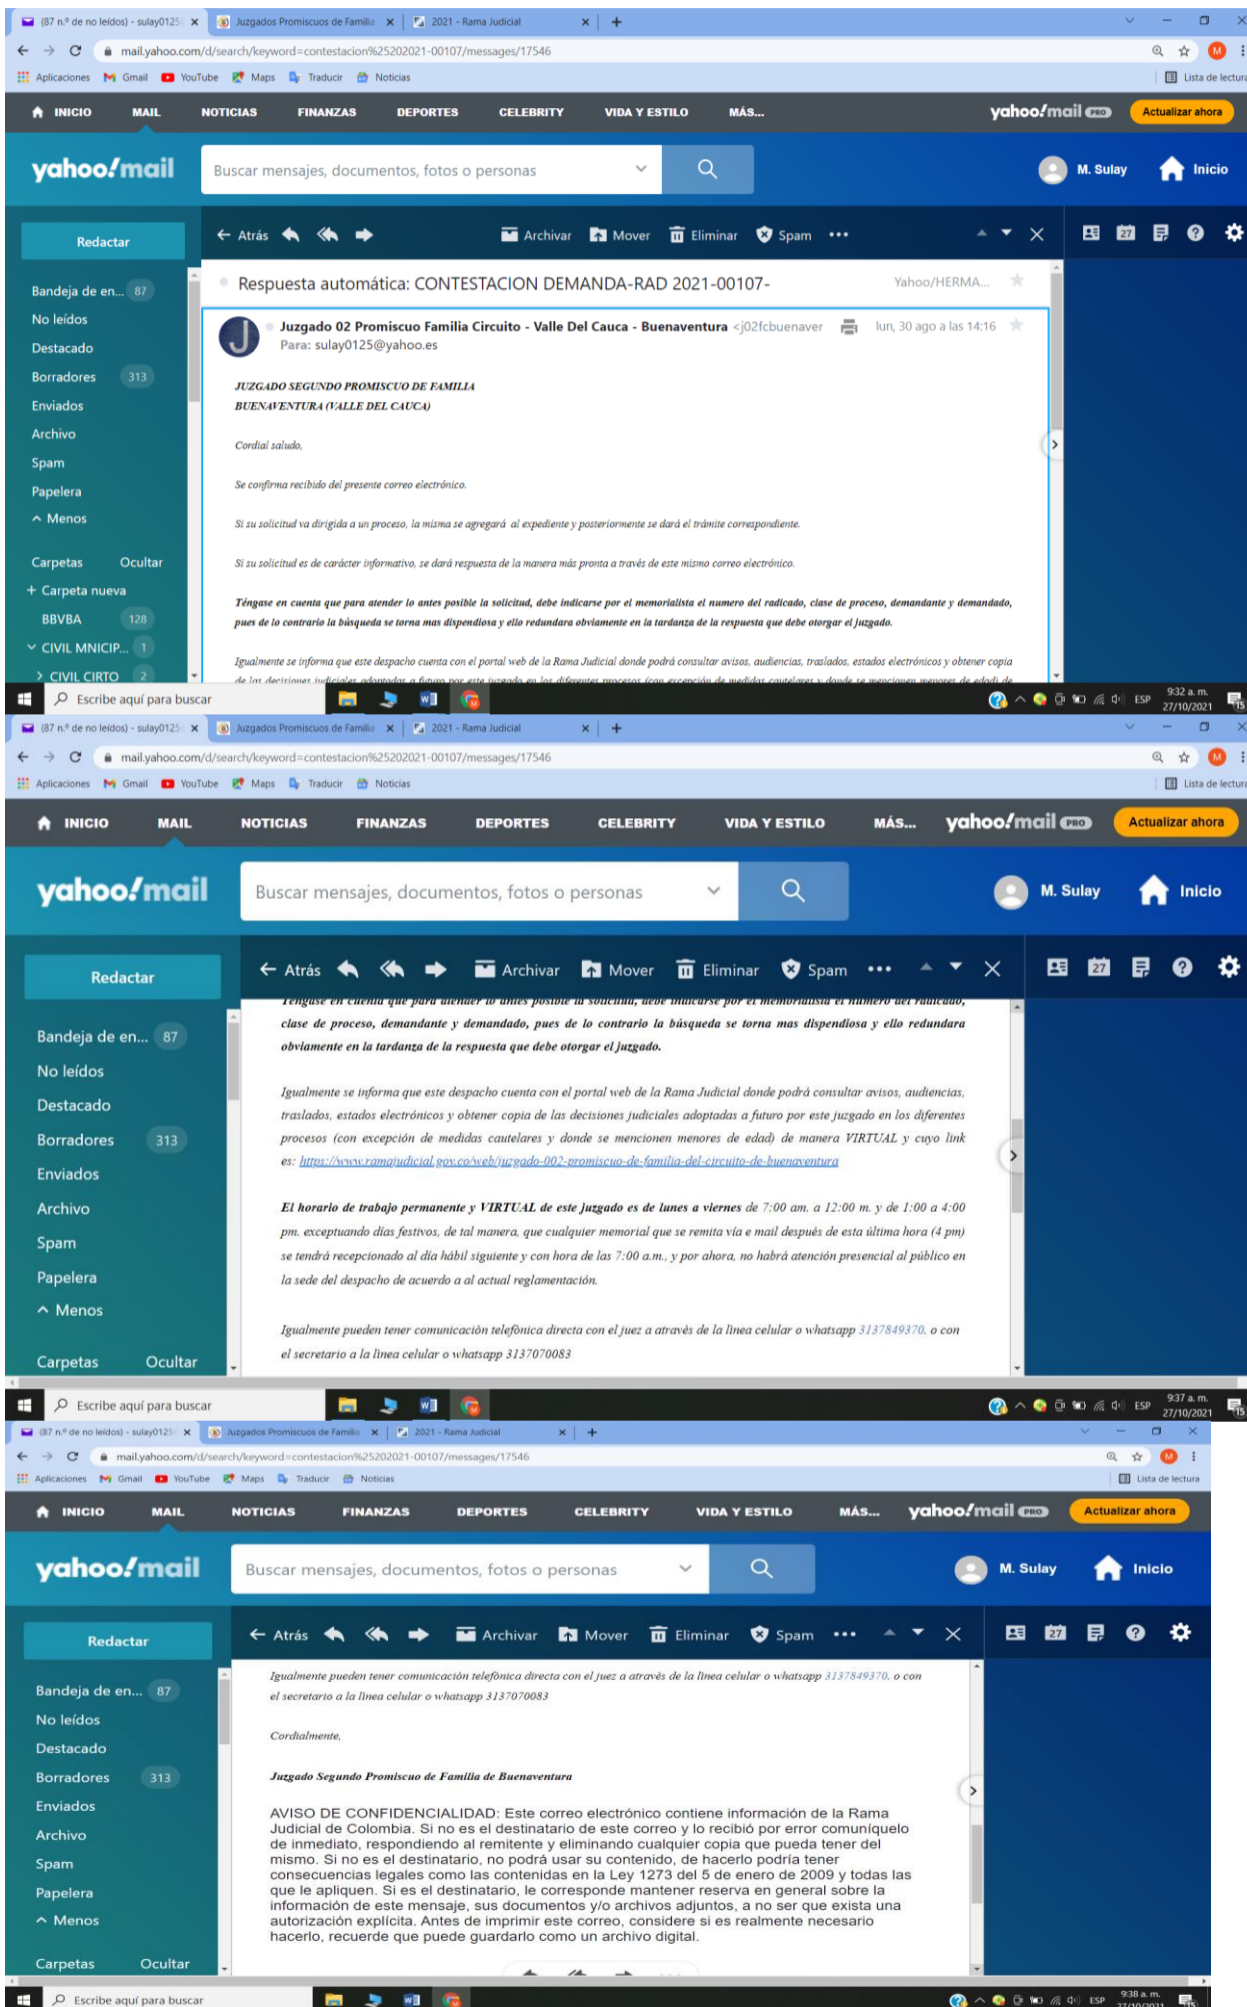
(87 n.º de no leídos) - sulay0125 ×
Juzgados Promiscuos de Familia ×
2021 - Rama Judicial ×
+
mail.yahoo.com/d/search/keyword=contestacion%25202021-00107/messages/17546
Aplicaciones Gmail YouTube Maps Traducir Noticias
Lista de lectura
INICIO MAIL NOTICIAS FINANZAS DEPORTES CELEBRITY VIDA Y ESTILO MÁS...
yahoo!mail PRO
Actualizar ahora
yahoo!mail
Buscar mensajes, documentos, fotos o personas
M. Sulay Inicio
Redactar
Atrás Archivar Mover Eliminar Spam •••
Bandeja de en... 87
No leídos
Destacado
Borradores 313
Enviados
Archivo
Spam
Papelera
Menos
Carpetas Ocultar
+ Carpeta nueva
BBVBA 128
CIVIL MNICIP... 1
CIVIL CIRTO 2
Respuesta automática: CONTESTACION DEMANDA-RAD 2021-00107-
Yahoo/HERMA...
Juzgado 02 Promiscuo Familia Circuito - Valle Del Cauca - Buenaventura <j02fcbuenaver
lun, 30 ago a las 14:16
Para: sulay0125@yahoo.es

JUZGADO SEGUNDO PROMISCUO DE FAMILIA
BUENAVENTURA (VALLE DEL CAUCA)

Cordial saludo,

Se confirma recibido del presente correo electrónico.

Si su solicitud va dirigida a un proceso, la misma se agregará al expediente y posteriormente se dará el trámite correspondiente.

Si su solicitud es de carácter informativo, se dará respuesta de la manera más pronta a través de este mismo correo electrónico.

Téngase en cuenta que para atender lo antes posible la solicitud, debe indicarse por el memorialista el numero del radicado, clase de proceso, demandante y demandado, pues de lo contrario la búsqueda se torna mas dispendiosa y ello redundara obviamente en la tardanza de la respuesta que debe otorgar el juzgado.

Igualmente se informa que este despacho cuenta con el portal web de la Rama Judicial donde podrá consultar avisos, audiencias, traslados, estados electrónicos y obtener copia de las decisiones judiciales adoptadas a futuro por este juzgado en los diferentes procesos (con excepción de medidas cautelares y donde se mencionen menores de edad) de manera VIRTUAL y cuyo link es: https://www.ramajudicial.gov.co/web/juzgado-002-promiscuo-de-familia-del-circuito-de-buenaventura

El horario de trabajo permanente y VIRTUAL de este juzgado es de lunes a viernes de 7:00 am. a 12:00 m. y de 1:00 a 4:00 pm. exceptuando días festivos, de tal manera, que cualquier memorial que se remita vía e mail después de esta última hora (4 pm) se tendrá recepcionado al día hábil siguiente y con hora de las 7:00 a.m., y por ahora, no habrá atención presencial al público en la sede del despacho de acuerdo a al actual reglamentación.

Igualmente pueden tener comunicación telefónica directa con el juez a através de la línea celular o whatsapp 3137849370. o con el secretario a la línea celular o whatsapp 3137070083

Cordialmente,

Juzgado Segundo Promiscuo de Familia de Buenaventura

AVISO DE CONFIDENCIALIDAD: Este correo electrónico contiene información de la Rama Judicial de Colombia. Si no es el destinatario de este correo y lo recibió por error comuníquelo de inmediato, respondiendo al remitente y eliminando cualquier copia que pueda tener del mismo. Si no es el destinatario, no podrá usar su contenido, de hacerlo podría tener consecuencias legales como las contenidas en la Ley 1273 del 5 de enero de 2009 y todas las que le apliquen. Si es el destinatario, le corresponde mantener reserva en general sobre la información de este mensaje, sus documentos y/o archivos adjuntos, a no ser que exista una autorización explícita. Antes de imprimir este correo, considere si es realmente necesario hacerlo, recuerde que puede guardarlo como un archivo digital.

Escribe aquí para buscar
ESP 9:32 a. m. 27/10/2021
ESP 9:37 a. m. 27/10/2021
ESP 9:38 a. m. 27/10/2021